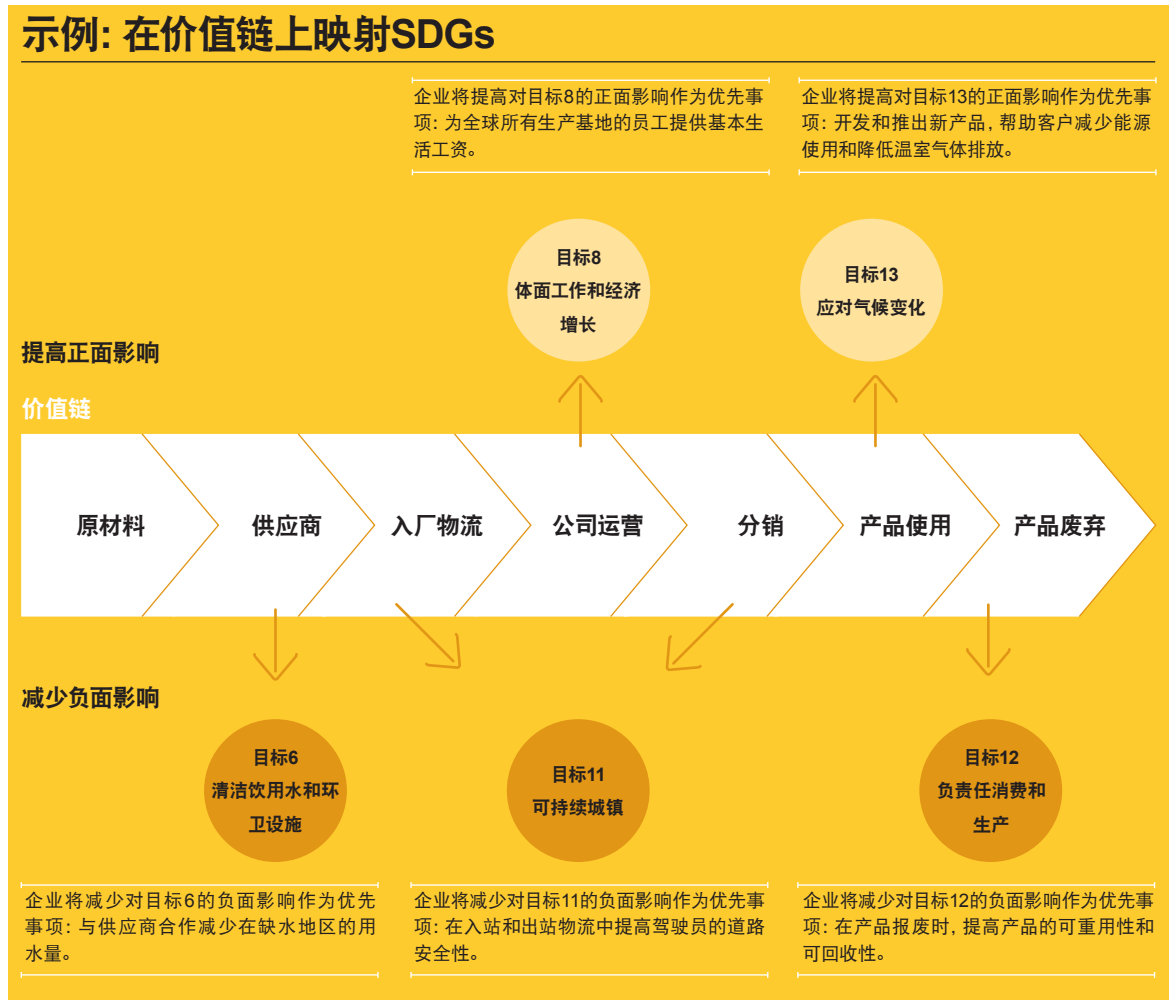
示例: 在价值链上映射SDGs

企业将提高对目标8的正面影响作为优先事项: 为全球所有生产基地的员工提供基本生活工资。

企业将提高对目标13的正面影响作为优先事项: 开发和推出新产品, 帮助客户减少能源使用和降低温室气体排放。

目标8
体面工作和经济增长

目标13
应对气候变化

提高正面影响

价值链

原材料

供应商

入厂物流

公司运营

分销

产品使用

产品废弃

减少负面影响

目标6
清洁饮用水和环卫设施

目标11
可持续城镇

目标12
负责任消费和生产

企业将减少对目标6的负面影响作为优先事项: 与供应商合作减少在缺水地区的用水量。

企业将减少对目标11的负面影响作为优先事项: 在入站和出站物流中提高驾驶员的道路安全性。

企业将减少对目标12的负面影响作为优先事项: 在产品报废时, 提高产品的可重用性和可回收性。